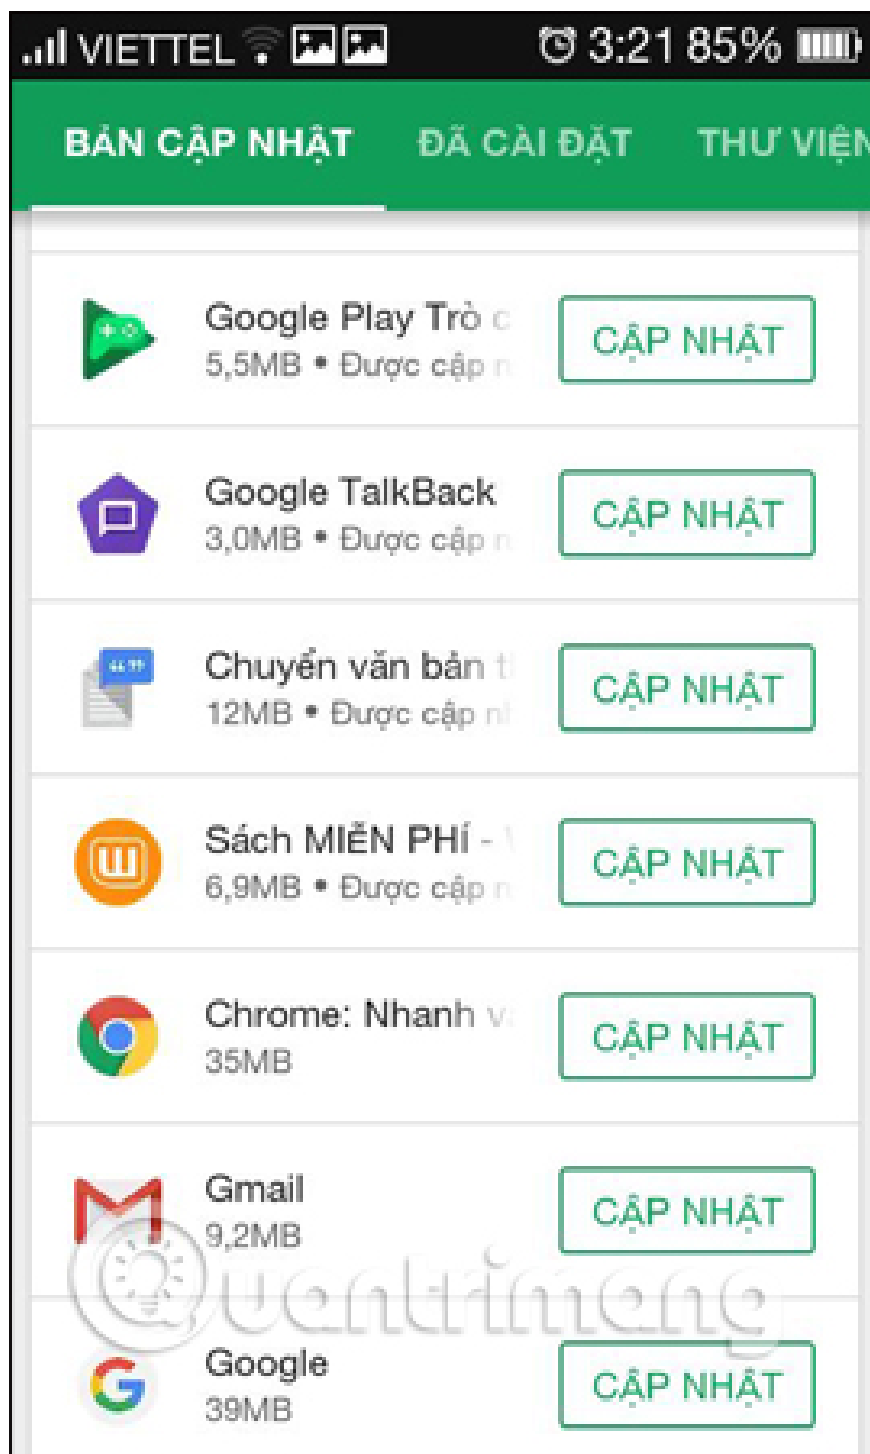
VIETTEL 3:21 85%

BẢN CẬP NHẬT ĐÃ CÀI ĐẶT THƯ VIỆ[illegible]

Google Play Trò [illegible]
5,5MB • Được cập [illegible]
CẬP NHẬT

Google TalkBack
3,0MB • Được cập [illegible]
CẬP NHẬT

Chuyển văn bản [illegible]
12MB • Được cập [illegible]
CẬP NHẬT

Sách MIỄN PHÍ - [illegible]
6,9MB • Được cập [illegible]
CẬP NHẬT

Chrome: Nhanh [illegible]
35MB
CẬP NHẬT

Gmail
9,2MB
CẬP NHẬT

Google
39MB
CẬP NHẬT

Quantrimang